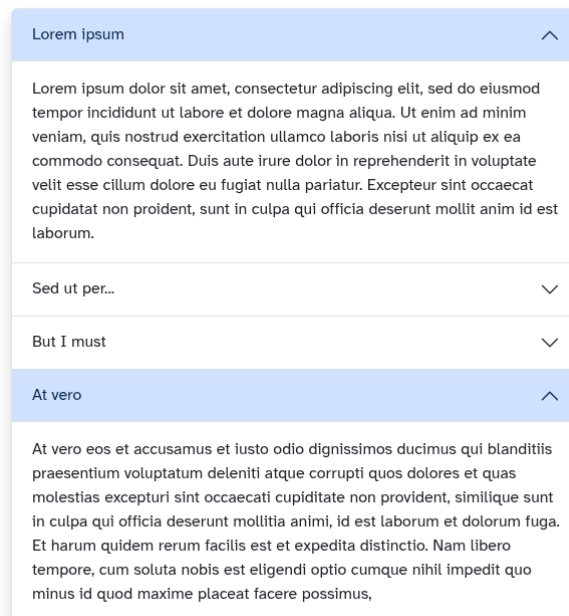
Lorem ipsum

Lorem ipsum dolor sit amet, consectetur adipiscing elit, sed do eiusmod tempor incididunt ut labore et dolore magna aliqua. Ut enim ad minim veniam, quis nostrud exercitation ullamco laboris nisi ut aliquip ex ea commodo consequat. Duis aute irure dolor in reprehenderit in voluptate velit esse cillum dolore eu fugiat nulla pariatur. Excepteur sint occaecat cupidatat non proident, sunt in culpa qui officia deserunt mollit anim id est laborum.

Sed ut per...

But I must

At vero

At vero eos et accusamus et iusto odio dignissimos ducimus qui blanditiis praesentium voluptatum deleniti atque corrupti quos dolores et quas molestias excepturi sint occaecati cupiditate non provident, similique sunt in culpa qui officia deserunt mollitia animi, id est laborum et dolorum fuga. Et harum quidem rerum facilis est et expedita distinctio. Nam libero tempore, cum soluta nobis est eligendi optio cumque nihil impedit quo minus id quod maxime placeat facere possimus,